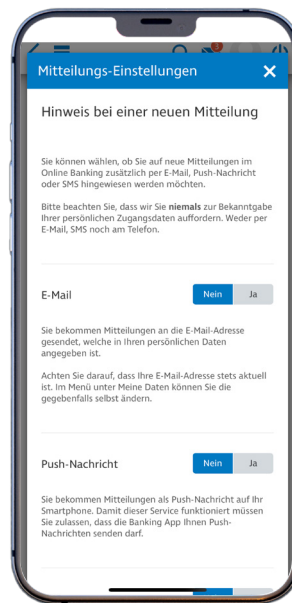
Mitteilungs-Einstellungen

Hinweis bei einer neuen Mitteilung

Sie können wählen, ob Sie auf neue Mitteilungen im Online Banking zusätzlich per E-Mail, Push-Nachricht oder SMS hingewiesen werden möchten.

Bitte beachten Sie, dass wir Sie **niemals** zur Bekanntgabe Ihrer persönlichen Zugangsdaten auffordern. Weder per E-Mail, SMS noch am Telefon.

E-Mail

Nein Ja

Sie bekommen Mitteilungen an die E-Mail-Adresse gesendet, welche in Ihren persönlichen Daten angegeben ist.

Achten Sie darauf, dass Ihre E-Mail-Adresse stets aktuell ist. Im Menü unter Meine Daten können Sie die gegebenfalls selbst ändern.

Push-Nachricht

Nein Ja

Sie bekommen Mitteilungen als Push-Nachricht auf Ihr Smartphone. Damit dieser Service funktioniert müssen Sie zulassen, dass die Banking App Ihnen Push-Nachrichten senden darf.